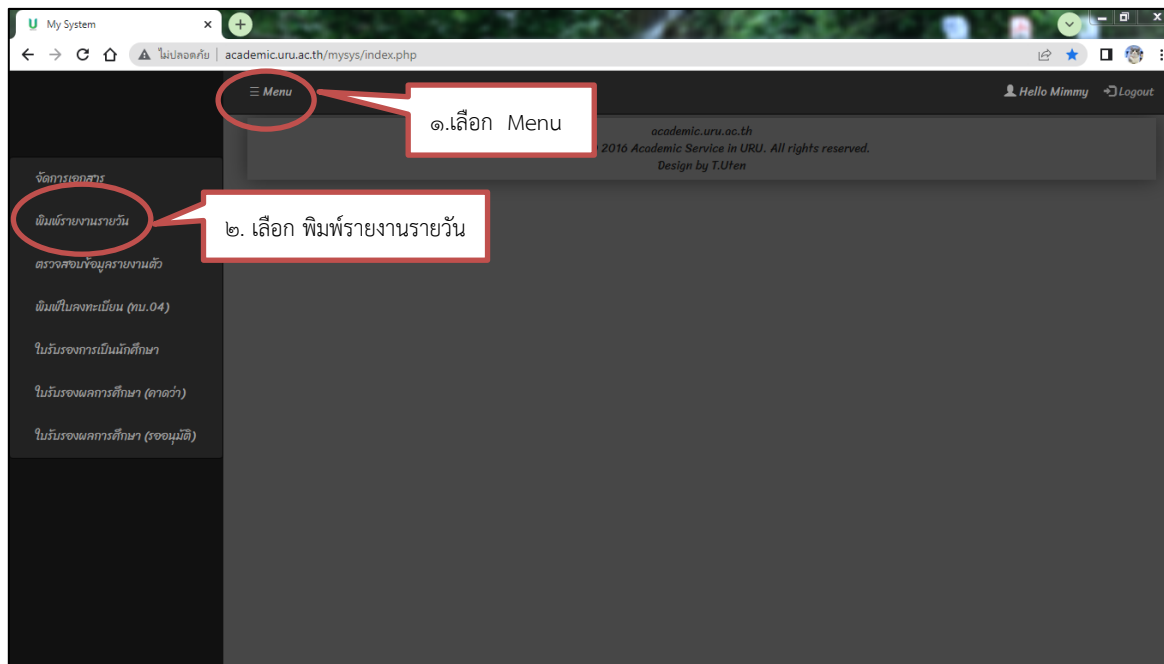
My System

ไม่ปลอดภัย | academic.uru.ac.th/mysys/index.php

≡ Menu

Hello Mimmy

Logout

๑.เลือก Menu

academic.uru.ac.th
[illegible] 2016 Academic Service in URU. All rights reserved.
Design by T.Uten

จัดการเอกสาร

พิมพ์รายงานรายวัน

๒. เลือก พิมพ์รายงานรายวัน

ตรวจสอบข้อมูลรายงานตัว

พิมพ์ใบลงทะเบียน (ทบ.04)

ใบรับรองการเป็นนักศึกษา

ใบรับรองผลการศึกษา (คาดว่า)

ใบรับรองผลการศึกษา (รออนุมัติ)